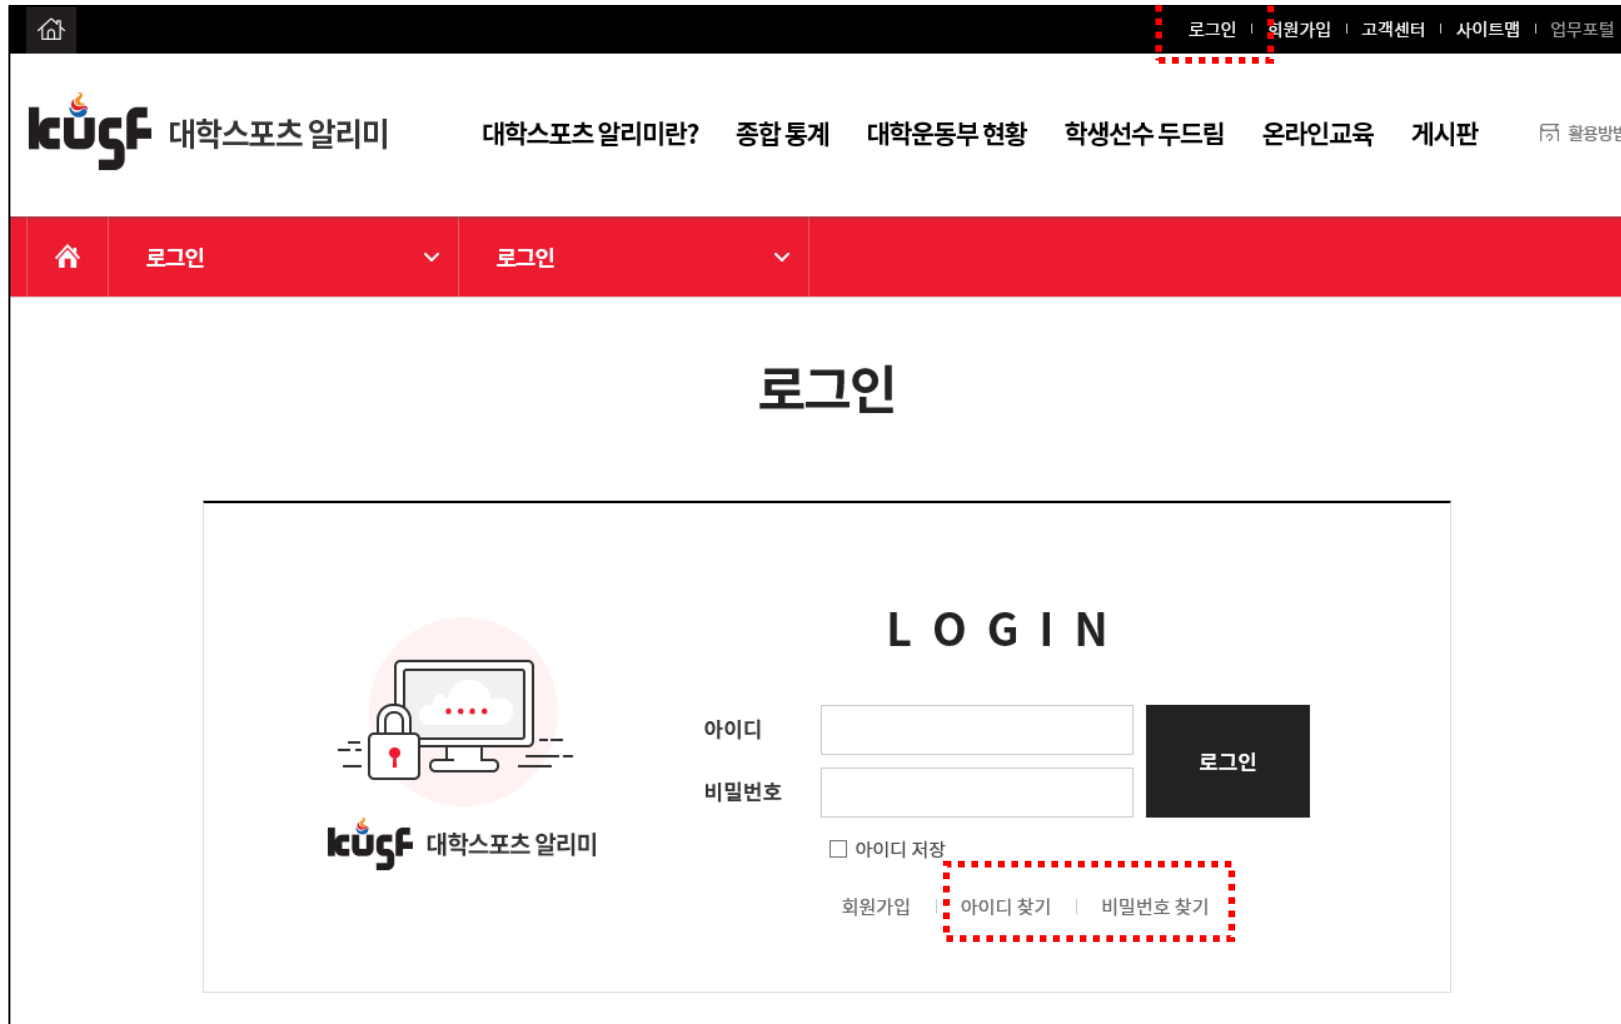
로그인 | 회원가입 | 고객센터 | 사이트맵 | 업무포털

kusf 대학스포츠 알리미

대학스포츠 알리미란? 종합 통계 대학운동부 현황 학생선수 두드림 온라인교육 게시판 활용방법

로그인 로그인

로그인

LOGIN

아이디

비밀번호

로그인

아이디 저장

회원가입 | 아이디 찾기 | 비밀번호 찾기

kusf 대학스포츠 알리미